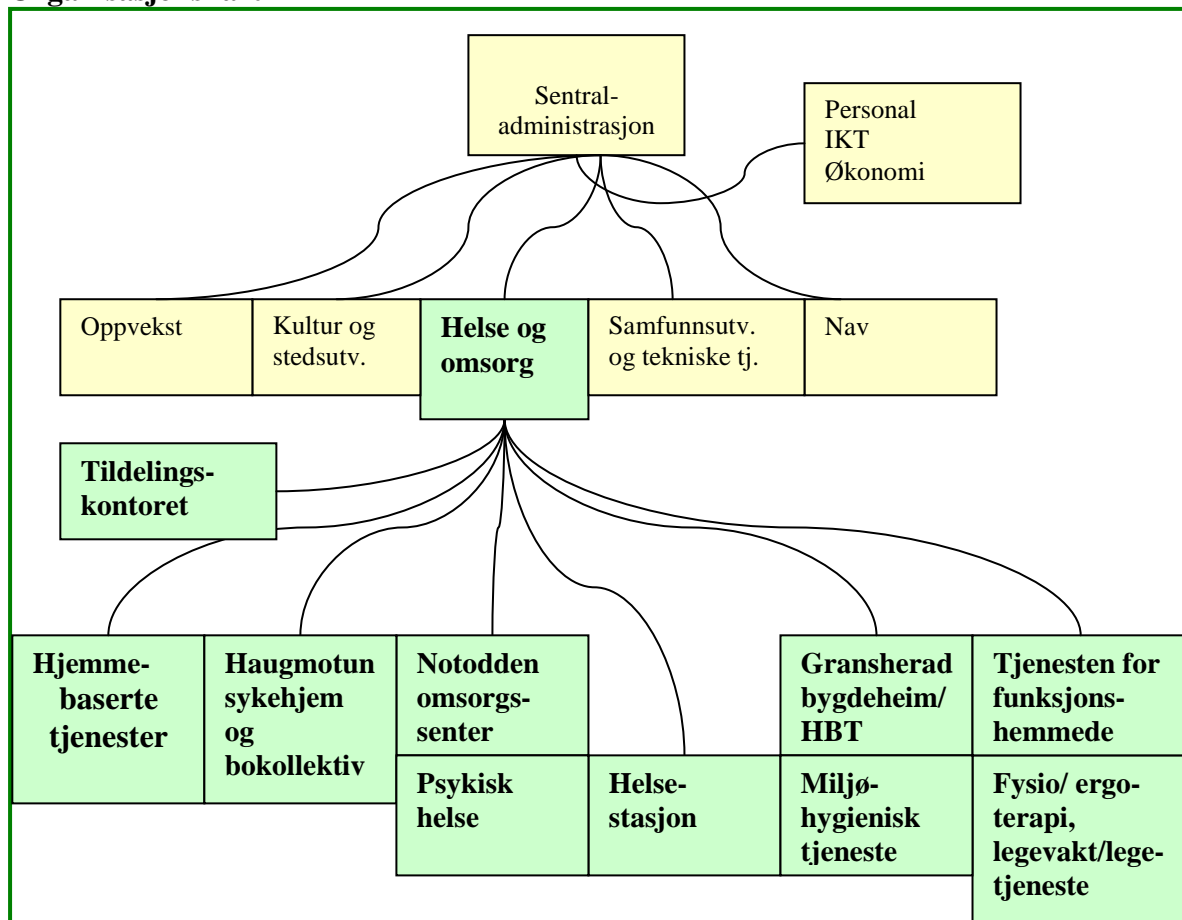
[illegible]

Sentraladministrasjon

Personal
IKT
Økonomi

Oppvekst

Kultur og stedsutv.

Helse og omsorg

Samfunnsutv. og tekniske tj.

Nav

Tildelingskontoret

Hjemmebaserte tjenester

Haugmotun sykehjem og bokollektiv

Notodden omsorgssenter

Psykisk helse

Helsestasjon

Gransherad bygdeheim/ HBT

Miljøhygienisk tjeneste

Tjenesten for funksjonshemmede

Fysio/ ergoterapi, legevakt/legetjeneste